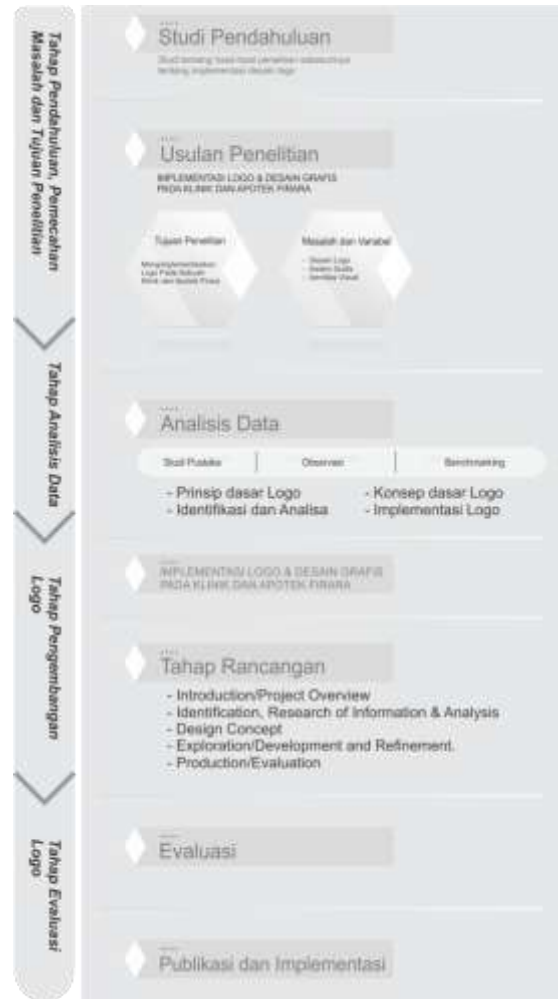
Tahap Pendahuluan, Pemecahan Masalah dan Tujuan Penelitian

Studi Pendahuluan

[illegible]

Usulan Penelitian

IMPLEMENTASI LOGO & DESAIN GRAFIS PADA KLINIK DAN APOTEK FIRARA

Tujuan Penelitian

Mengimplementasikan Logo Pada Sebuah Klinik dan Apotek Firara

Masalah dan Variabel

- Desain Logo
- Desain Grafis
- Identitas Visual

Tahap Analisis Data

Analisis Data

Studi Pustaka | Observasi | Benchmarking

- Prinsip dasar Logo
- Identifikasi dan Analisa
- Konsep dasar Logo
- Implementasi Logo

Tahap Pengembangan Logo

IMPLEMENTASI LOGO & DESAIN GRAFIS PADA KLINIK DAN APOTEK FIRARA

Tahap Rancangan

- Introduction/Project Overview
- Identification, Research of Information & Analysis
- Design Concept
- Exploration/Development and Refinement.
- Production/Evaluation

Tahap Evaluasi Logo

Evaluasi

Publikasi dan Implementasi